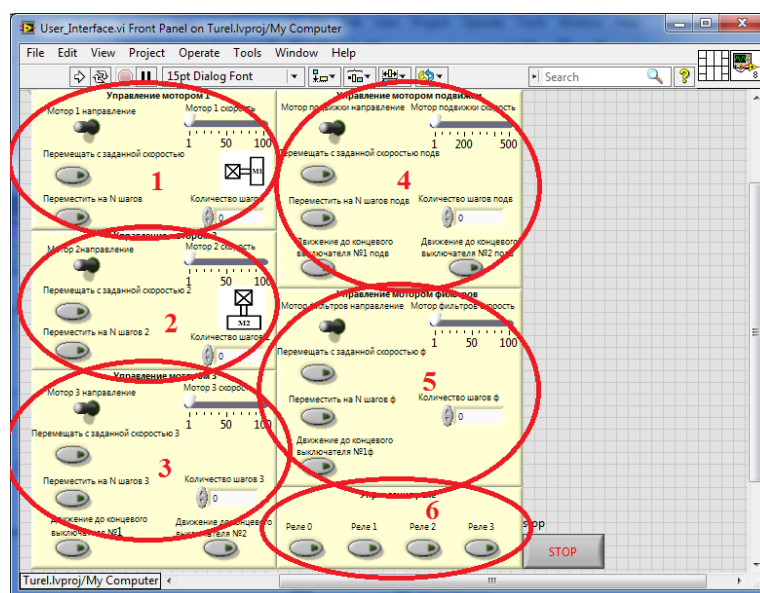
User_Interface.vi Front Panel on Turel.lvproj/My Computer

File Edit View Project Operate Tools Window Help

15pt Dialog Font

Search

Управление мотором 1
Мотор 1 направление
Мотор 1 скорость
1 50 100
Перемещать с заданной скоростью
M1
1
Переместить на N шагов
Количество шагов
0

Управление мотором подвижки
Мотор подвижки направление
Мотор подвижки скорость
1 200 500
Перемещать с заданной скоростью подв
4
Переместить на N шагов подв
Количество шагов подв
0
Движение до концевого выключателя №1 подв
Движение до концевого выключателя №2 подв

Управление мотором 2
Мотор 2 направление
Мотор 2 скорость
1 50 100
Перемещать с заданной скоростью 2
M2
2
Переместить на N шагов 2
Количество шагов 2
0

Управление мотором фильтров
Мотор фильтров направление
Мотор фильтров скорость
1 50 100
Перемещать с заданной скоростью ф
5
Переместить на N шагов ф
Количество шагов ф
0
Движение до концевого выключателя №1ф

Управление мотором 3
Мотор 3 направление
Мотор 3 скорость
1 50 100
Перемещать с заданной скоростью 3
3
Переместить на N шагов 3
Количество шагов 3
0
Движение до концевого выключателя №1
Движение до концевого выключателя №2

6
Реле 0
Реле 1
Реле 2
Реле 3

stop
STOP

Turel.lvproj/My Computer